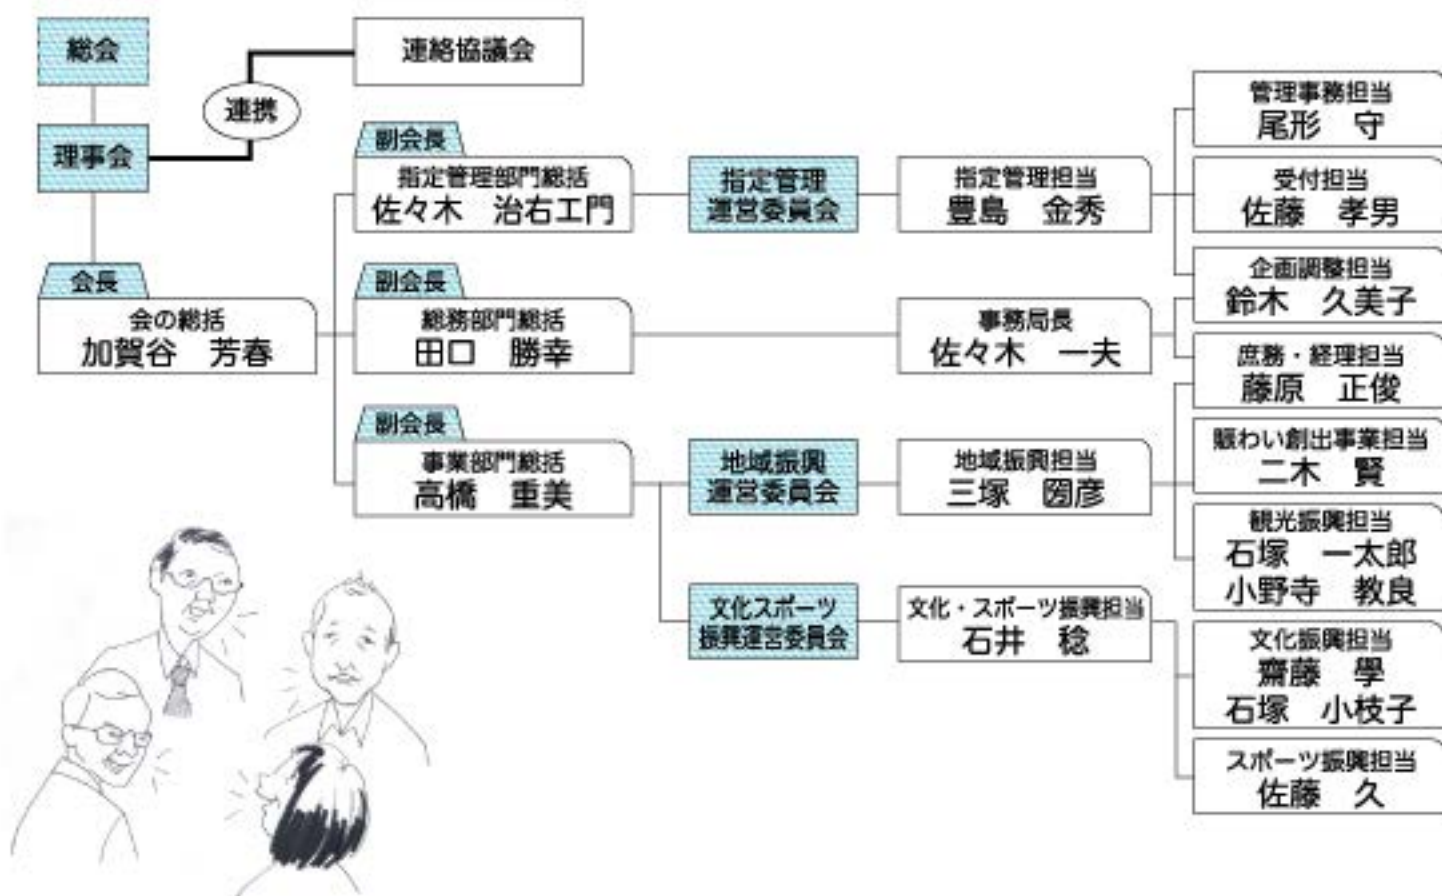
総会

連絡協議会

連携

理事会

会長
会の総括
加賀谷　芳春

副会長
指定管理部門総括
佐々木　治右エ門

指定管理運営委員会

指定管理担当
豊島　金秀

副会長
総務部門総括
田口　勝幸

事務局長
佐々木　一夫

副会長
事業部門総括
高橋　重美

地域振興運営委員会

地域振興担当
三塚　圀彦

文化スポーツ振興運営委員会

文化・スポーツ振興担当
石井　稔

管理事務担当
尾形　守

受付担当
佐藤　孝男

企画調整担当
鈴木　久美子

庶務・経理担当
藤原　正俊

賑わい創出事業担当
二木　賢

観光振興担当
石塚　一太郎
小野寺　教良

文化振興担当
齋藤　學
石塚　小枝子

スポーツ振興担当
佐藤　久